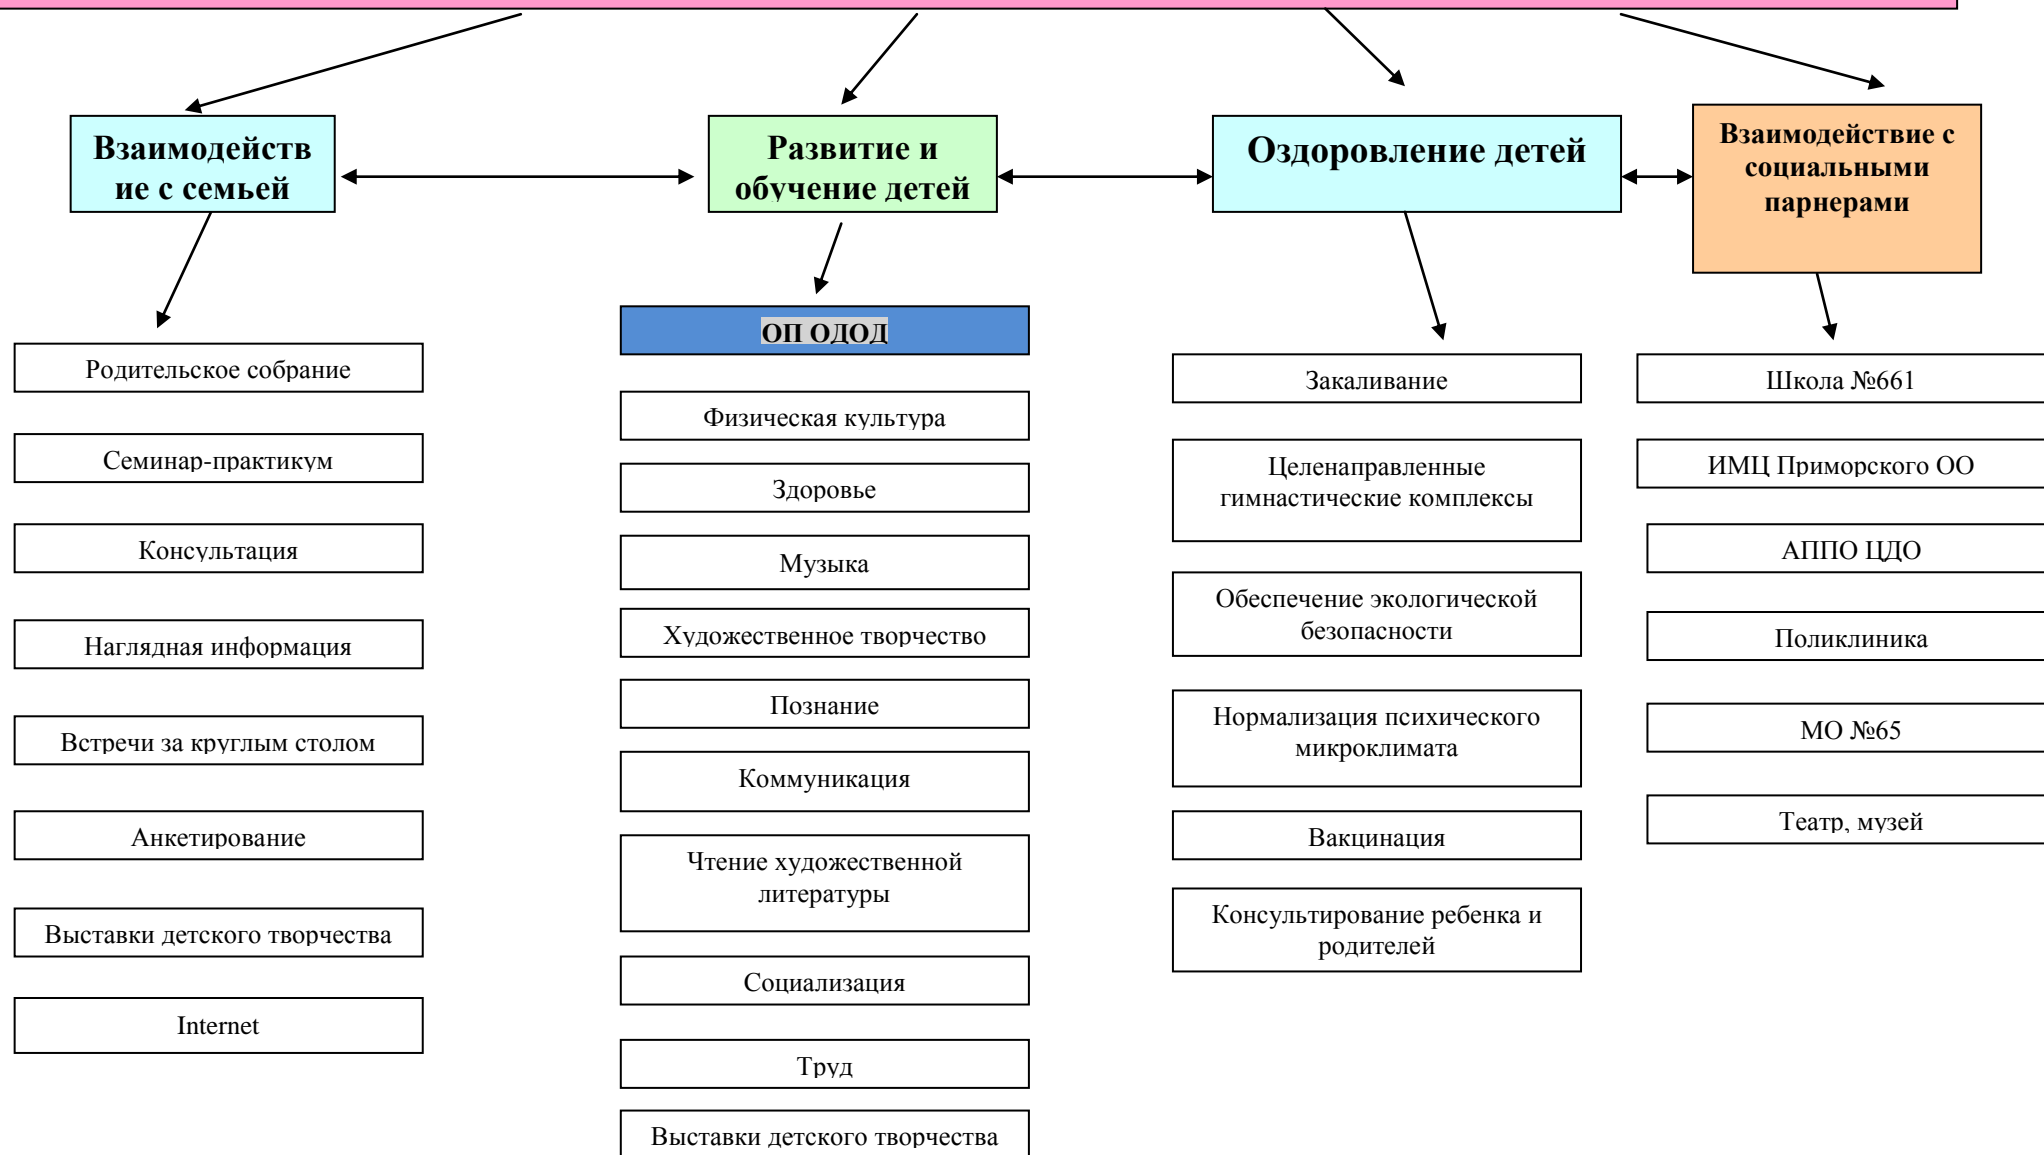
Взаимодейств ие с семьей

Развитие и обучение детей

Оздоровление детей

Взаимодействие с социальными парнерами

Родительское собрание

Семинар-практикум

Консультация

Наглядная информация

Встречи за круглым столом

Анкетирование

Выставки детского творчества

Internet

ОП ОДОД

Физическая культура

Здоровье

Музыка

Художественное творчество

Познание

Коммуникация

Чтение художественной литературы

Социализация

Труд

Выставки детского творчества

Закаливание

Целенаправленные гимнастические комплексы

Обеспечение экологической безопасности

Нормализация психического микроклимата

Вакцинация

Консультирование ребенка и родителей

Школа №661

ИМЦ Приморского ОО

АППО ЦДО

Поликлиника

МО №65

Театр, музей